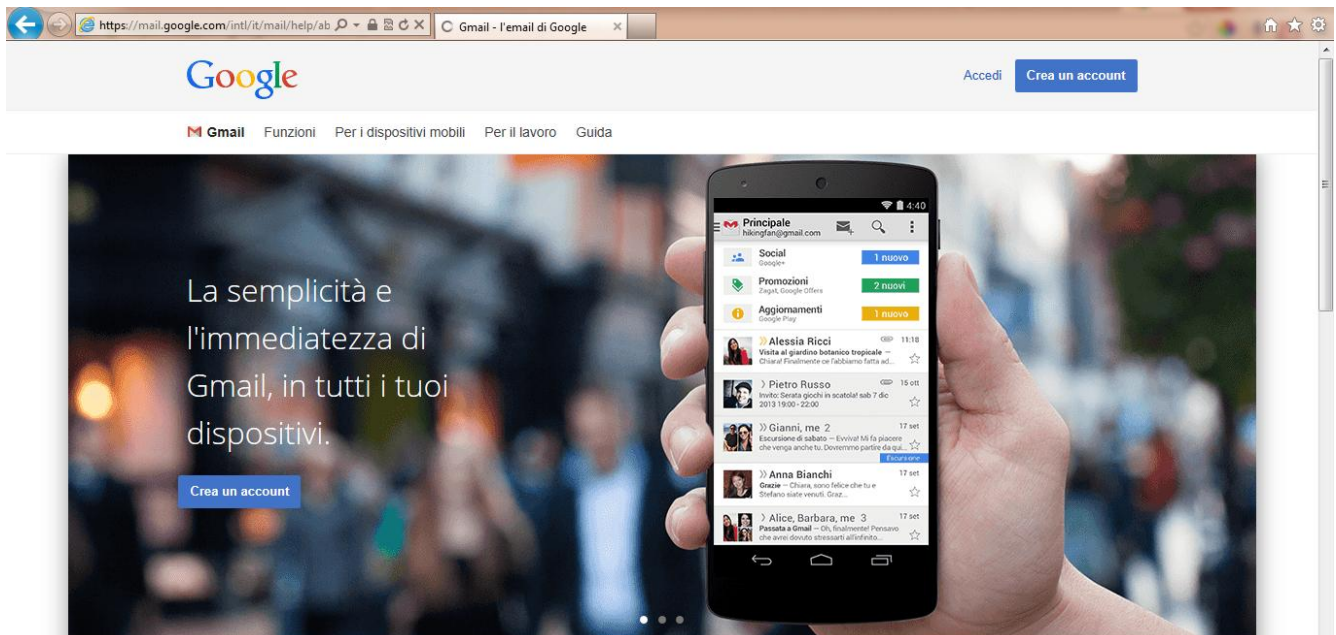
https://mail.google.com/intl/it/mail/help/ab
Gmail - l'email di Google

Google
Accedi
Crea un account

Gmail Funzioni Per i dispositivi mobili Per il lavoro Guida

La semplicità e l'immediatezza di Gmail, in tutti i tuoi dispositivi.

Crea un account

4:40
Principale
hikingfan@gmail.com
Social
Google+
1 nuovo
Promozioni
Zagat, Google Offers
2 nuovi
Aggiornamenti
Google Play
1 nuovo
Alessia Ricci 11:18
Visita al giardino botanico tropicale — Chiara! Finalmente ce l'abbiamo fatta ad...
Pietro Russo 15 ott
Invito: Serata giochi in scatola! sab 7 dic 2013 19:00 - 22:00
Gianni, me 2 17 set
Escursione di sabato — Evviva! Mi fa piacere che venga anche tu. Dovremmo partire da qui...
Escursione
Anna Bianchi 17 set
Grazie — Chiara, sono felice che tu e Stefano siate venuti. Graz...
Alice, Barbara, me 3 17 set
Passata a Gmail — Oh, finalmente! Pensavo che avrei dovuto stressarti all'infinito...